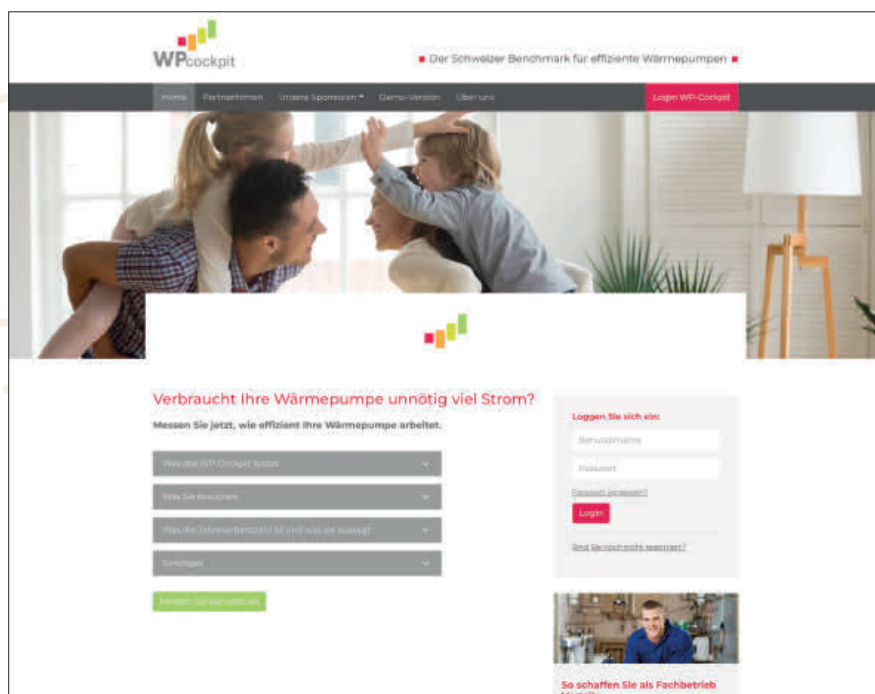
WPcockpit

Der Schweizer Benchmark für effiziente Wärmepumpen

Home Partnerfirmen Unsere Sponsoren Demo-Version Über uns

Login WP-Cockpit

Verbraucht Ihre Wärmepumpe unnötig viel Strom?

Messen Sie jetzt, wie effizient Ihre Wärmepumpe arbeitet.

Was das WP-Cockpit kostet

Was Sie brauchen

Was die Jahresarbeitszahl ist und was sie aussagt

Sonstiges

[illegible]

Loggen Sie sich ein:

Benutzername

Passwort

Passwort vergessen?

Login

Sind Sie noch nicht registriert?

So schaffen Sie als Fachbetrieb
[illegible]